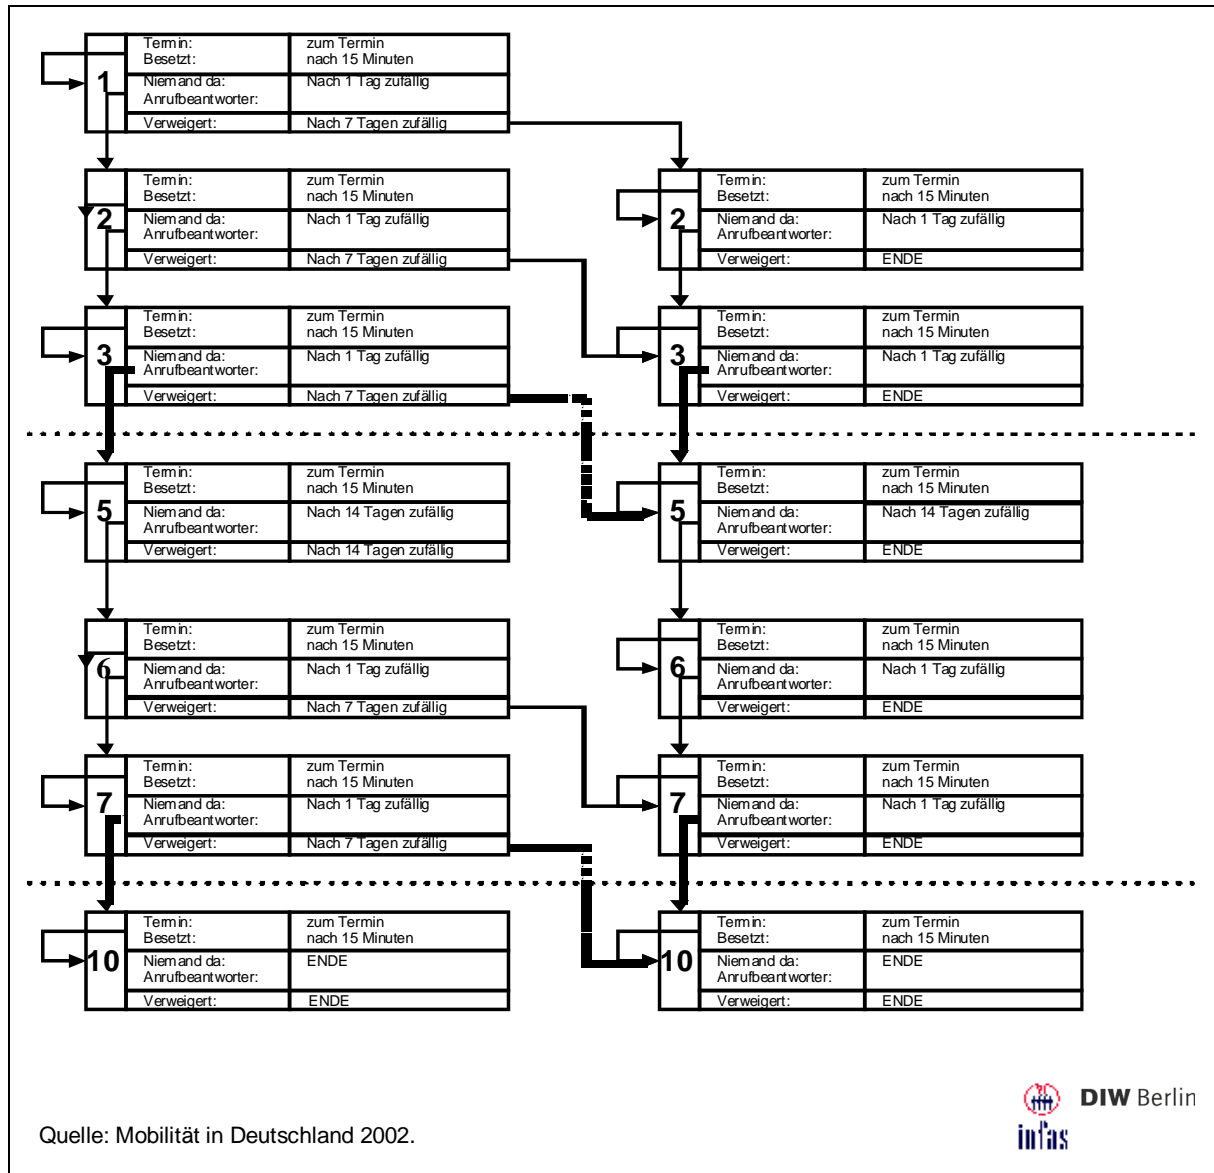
1
| Termin: Besetzt: | zum Termin nach 15 Minuten |
|---|---|
| Niemand da: Anrufbeantworter: | Nach 1 Tag zufällig |
| Verweigert: | Nach 7 Tagen zufällig |

2
| Termin: Besetzt: | zum Termin nach 15 Minuten |
|---|---|
| Niemand da: Anrufbeantworter: | Nach 1 Tag zufällig |
| Verweigert: | Nach 7 Tagen zufällig |

2
| Termin: Besetzt: | zum Termin nach 15 Minuten |
|---|---|
| Niemand da: Anrufbeantworter: | Nach 1 Tag zufällig |
| Verweigert: | ENDE |

3
| Termin: Besetzt: | zum Termin nach 15 Minuten |
|---|---|
| Niemand da: Anrufbeantworter: | Nach 1 Tag zufällig |
| Verweigert: | Nach 7 Tagen zufällig |

3
| Termin: Besetzt: | zum Termin nach 15 Minuten |
|---|---|
| Niemand da: Anrufbeantworter: | Nach 1 Tag zufällig |
| Verweigert: | ENDE |

5
| Termin: Besetzt: | zum Termin nach 15 Minuten |
|---|---|
| Niemand da: Anrufbeantworter: | Nach 14 Tagen zufällig |
| Verweigert: | Nach 14 Tagen zufällig |

5
| Termin: Besetzt: | zum Termin nach 15 Minuten |
|---|---|
| Niemand da: Anrufbeantworter: | Nach 14 Tagen zufällig |
| Verweigert: | ENDE |

6
| Termin: Besetzt: | zum Termin nach 15 Minuten |
|---|---|
| Niemand da: Anrufbeantworter: | Nach 1 Tag zufällig |
| Verweigert: | Nach 7 Tagen zufällig |

6
| Termin: Besetzt: | zum Termin nach 15 Minuten |
|---|---|
| Niemand da: Anrufbeantworter: | Nach 1 Tag zufällig |
| Verweigert: | ENDE |

7
| Termin: Besetzt: | zum Termin nach 15 Minuten |
|---|---|
| Niemand da: Anrufbeantworter: | Nach 1 Tag zufällig |
| Verweigert: | Nach 7 Tagen zufällig |

7
| Termin: Besetzt: | zum Termin nach 15 Minuten |
|---|---|
| Niemand da: Anrufbeantworter: | Nach 1 Tag zufällig |
| Verweigert: | ENDE |

10
| Termin: Besetzt: | zum Termin nach 15 Minuten |
|---|---|
| Niemand da: Anrufbeantworter: | ENDE |
| Verweigert: | ENDE |

10
| Termin: Besetzt: | zum Termin nach 15 Minuten |
|---|---|
| Niemand da: Anrufbeantworter: | ENDE |
| Verweigert: | ENDE |

DIW Berlin
infas

Quelle: Mobilität in Deutschland 2002.